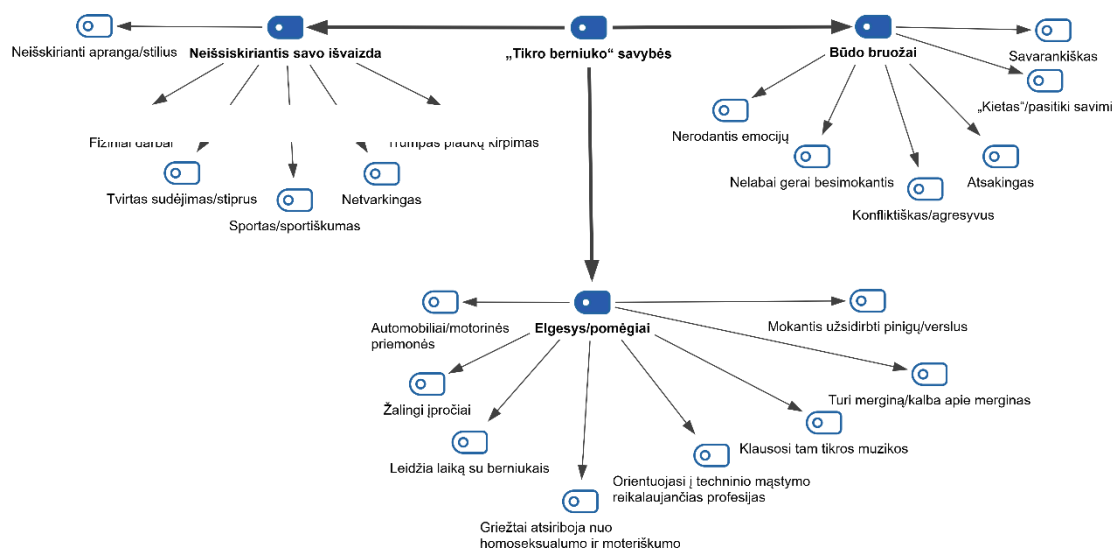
„Tikro berniuko“ savybės

Neišsiskiriantis savo išvaizda

Neišskirianti apranga/stilius

Fiziniai darbai

Trumpas plaukų kirpimas

Tvirtas sudėjimas/stiprus

Sportas/sportiškumas

Netvarkingas

Būdo bruožai

Savarankiškas

„Kietas“/pasitiki savimi

Nerodantis emocijų

Nelabai gerai besimokantis

Konfliktiškas/agresyvus

Atsakingas

Elgesys/pomėgiai

Automobiliai/motorinės priemonės

Mokantis užsidirbti pinigų/verslus

Žalingi įpročiai

Turi merginą/kalba apie merginas

Leidžia laiką su berniukais

Klausosi tam tikros muzikos

Orientuojasi į techninio mąstymo reikalaujančias profesijas

Griežtai atsiriboja nuo homoseksualumo ir moteriškumo